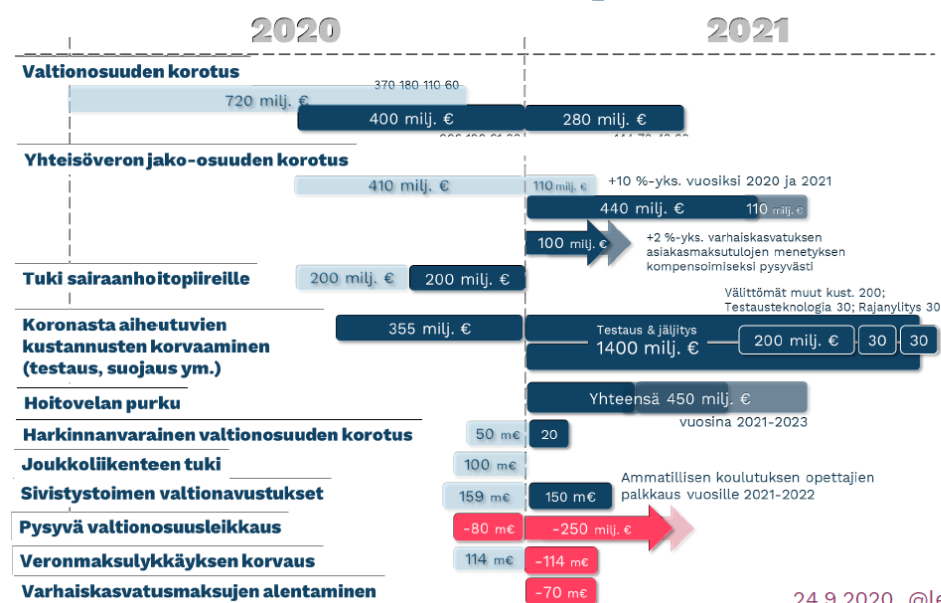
2020

2021

Valtionosuuden korotus

370 180 110 60

720 milj. €

400 milj. €

280 milj. €

Yhteisöveron jako-osuuden korotus

410 milj. €

110 milj. €

+10 %-yks. vuosiksi 2020 ja 2021

440 milj. €

110 milj. €

100 milj. €

+2 %-yks. varhaiskasvatuksen asiakasmaksutulojen menetyksen kompensoimiseksi pysyvästi

Tuki sairaanhoitopiireille

200 milj. €

200 milj. €

Välittömät muut kust. 200; Testausteknologia 30; Rajanylitys 30

Koronasta aiheutuvien kustannusten korvaaminen (testaus, suojaus ym.)

355 milj. €

Testaus & jäljitys 1400 milj. €

200 milj. €

30

30

Hoitovelan purku

Yhteensä 450 milj. €

vuosina 2021-2023

Harkinnanvarainen valtionosuuden korotus

50 m€

20

Joukkoliikenteen tuki

100 m€

Sivistystoimen valtionavustukset

159 m€

150 m€

Ammatillisen koulutuksen opettajien palkkaus vuosille 2021-2022

Pysyvä valtionosuusleikkaus

-80 m€

-250 milj. €

Veronmaksulykkäyksen korvaus

114 m€

-114 m€

Varhaiskasvatusmaksujen alentaminen

-70 m€

24.9.2020 @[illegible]